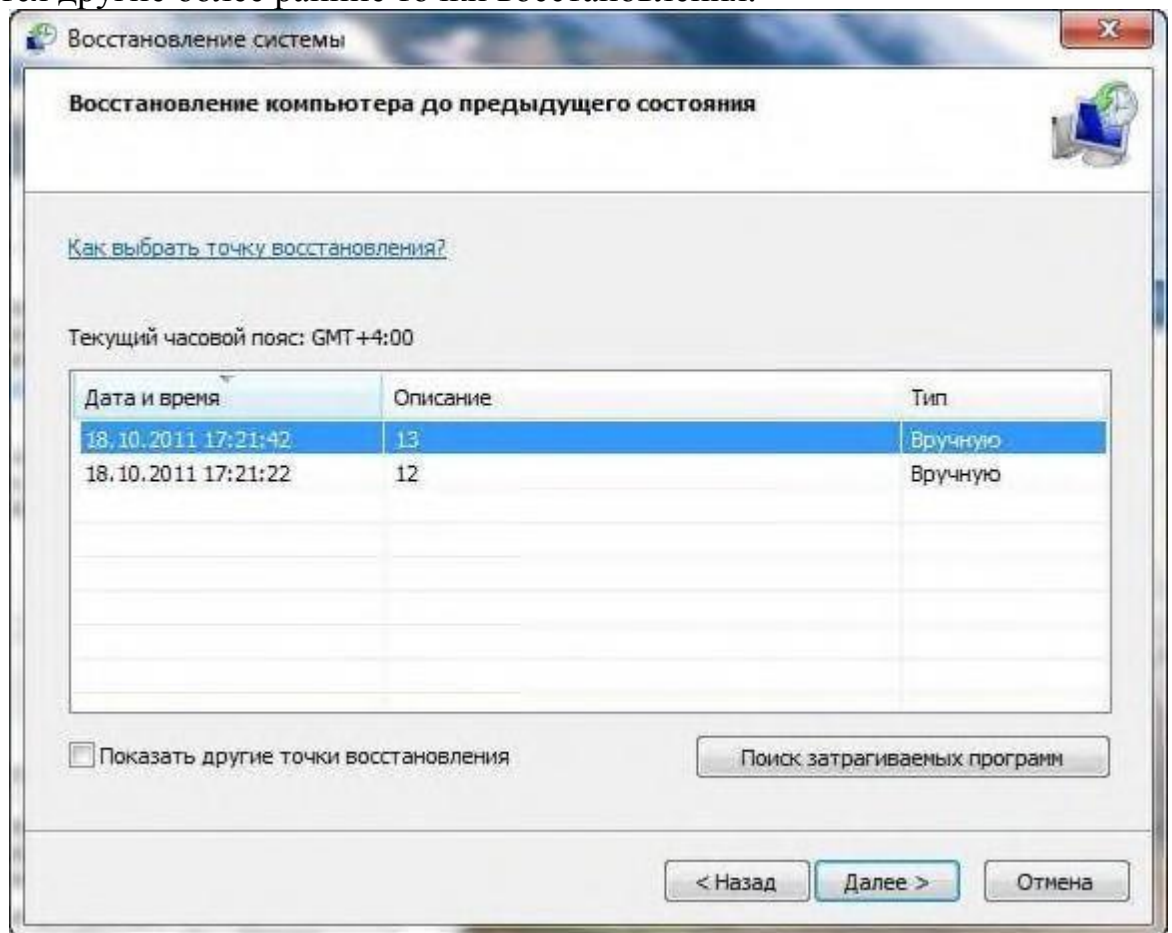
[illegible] другие более ранние точки восстановления.

Восстановление системы

Восстановление компьютера до предыдущего состояния

Как выбрать точку восстановления?

Текущий часовой пояс: GMT+4:00

| Дата и время | Описание | Тип |
|---|---|---|
| 18.10.2011 17:21:42 | 13 | Вручную |
| 18.10.2011 17:21:22 | 12 | Вручную |

Показать другие точки восстановления

Поиск затрагиваемых программ

< Назад

Далее >

Отмена